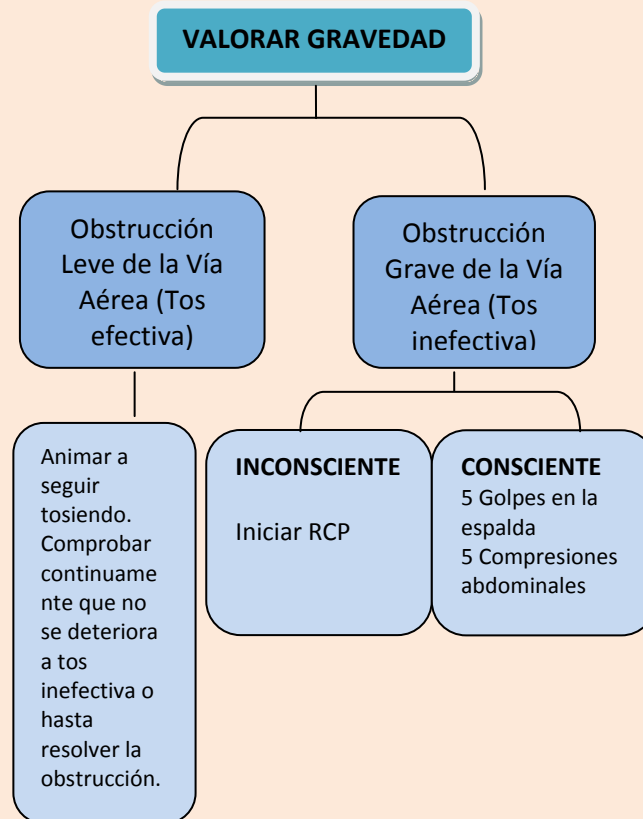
VALORAR GRAVEDAD

Obstrucción Leve de la Vía Aérea (Tos efectiva)

Obstrucción Grave de la Vía Aérea (Tos inefectiva)

Animar a seguir tosiendo. Comprobar continuamente que no se deteriora a tos inefectiva o hasta resolver la obstrucción.

INCONSCIENTE

Iniciar RCP

CONSCIENTE
5 Golpes en la espalda
5 Compresiones abdominales